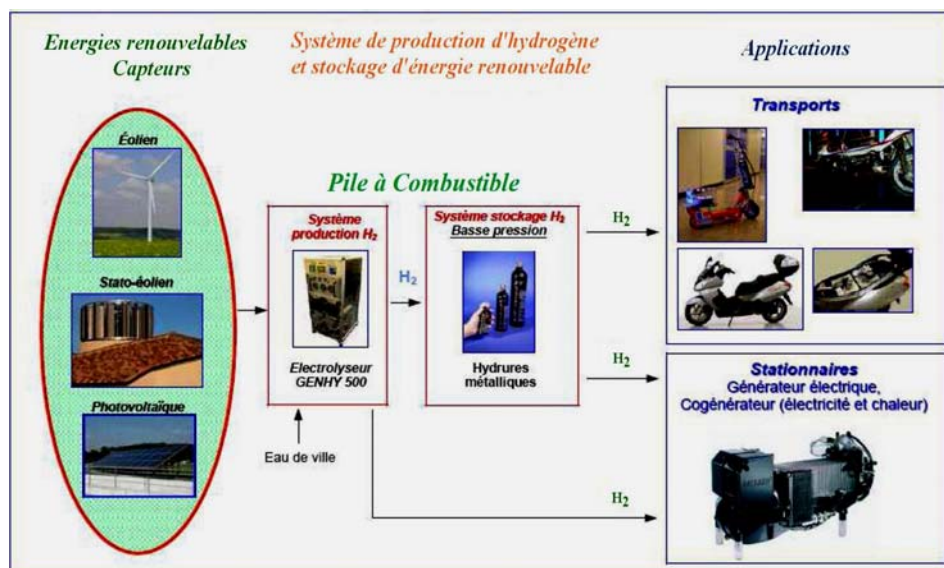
Energies renouvelables
Capteurs

Système de production d'hydrogène et stockage d'énergie renouvelable

Applications

Éolien

Stato-éolien

Photovoltaïque

Pile à Combustible

Système production $H_2$

Electrolyseur GENHY 500

Eau de ville

$H_2$

Système stockage $H_2$
Basse pression

Hydrures métalliques

$H_2$

$H_2$

$H_2$

Transports

Stationnaires
Générateur électrique, Cogénérateur (électricité et chaleur)